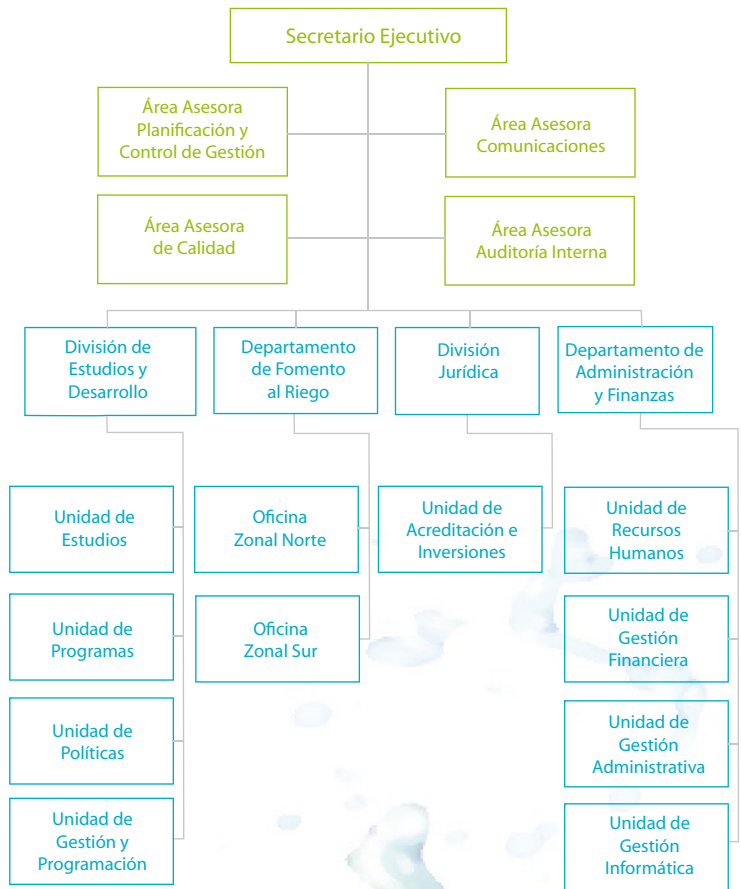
Secretario Ejecutivo

Área Asesora Planificación y Control de Gestión

Área Asesora Comunicaciones

Área Asesora de Calidad

Área Asesora Auditoría Interna

División de Estudios y Desarrollo

Departamento de Fomento al Riego

División Jurídica

Departamento de Administración y Finanzas

Unidad de Estudios

Unidad de Programas

Unidad de Políticas

Unidad de Gestión y Programación

Oficina Zonal Norte

Oficina Zonal Sur

Unidad de Acreditación e Inversiones

Unidad de Recursos Humanos

Unidad de Gestión Financiera

Unidad de Gestión Administrativa

Unidad de Gestión Informática